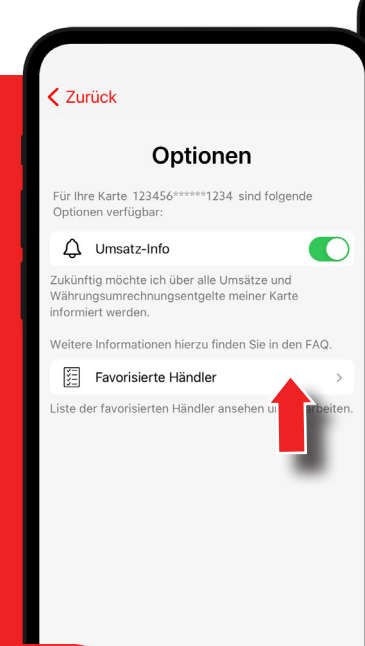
Zurück

Optionen

Für Ihre Karte 123456******1234 sind folgende Optionen verfügbar:

Umsatz-Info

Zukünftig möchte ich über alle Umsätze und Währungsumrechnungsentgelte meiner Karte informiert werden.

Weitere Informationen hierzu finden Sie in den FAQ.

Favorisierte Händler

Liste der favorisierten Händler ansehen u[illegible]rbeiten.